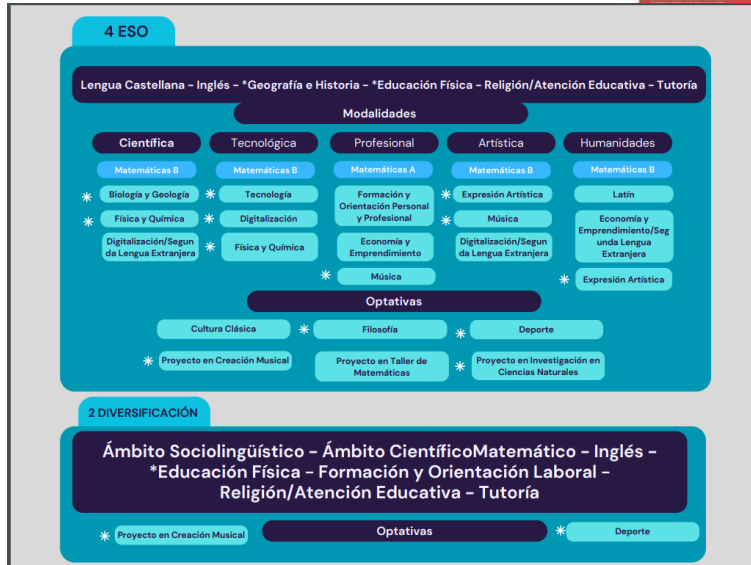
4 ESO

Lengua Castellana - Inglés - *Geografía e Historia - *Educación Física - Religión/Atención Educativa - Tutoría

Modalidades

Científica

Matemáticas B

Biología y Geología

Física y Química

Digitalización/Segunda Lengua Extranjera

Tecnológica

Matemáticas B

Tecnología

Digitalización

Física y Química

Profesional

Matemáticas A

Formación y Orientación Personal y Profesional

Economía y Emprendimiento

Música

Artística

Matemáticas B

Expresión Artística

Música

Digitalización/Segunda Lengua Extranjera

Humanidades

Matemáticas B

Latín

Economía y Emprendimiento/Segunda Lengua Extranjera

Expresión Artística

Optativas

Cultura Clásica

Filosofía

Deporte

Proyecto en Creación Musical

Proyecto en Taller de Matemáticas

Proyecto en Investigación en Ciencias Naturales

2 DIVERSIFICACIÓN

Ámbito Sociolingüístico - Ámbito CientíficoMatemático - Inglés - *Educación Física - Formación y Orientación Laboral - Religión/Atención Educativa - Tutoría

Proyecto en Creación Musical

Optativas

Deporte